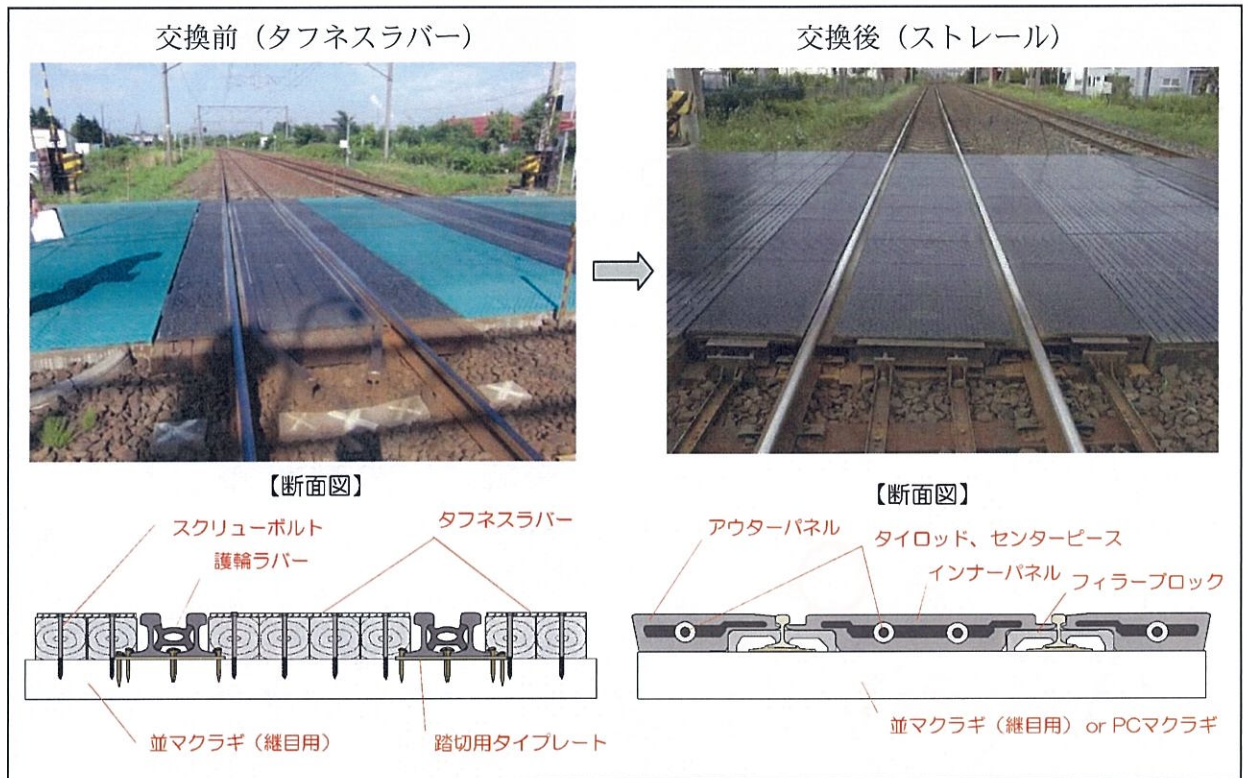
交換前（タフネスラバー）

交換後（ストレール）

【断面図】

スクリューボルト
護輪ラバー
タフネスラバー
並マクラギ（継目用）
踏切用タイプレート

【断面図】

アウターパネル
タイロッド、センターピース
インナーパネル
フィラーブロック
並マクラギ（継目用）or PCマクラギ